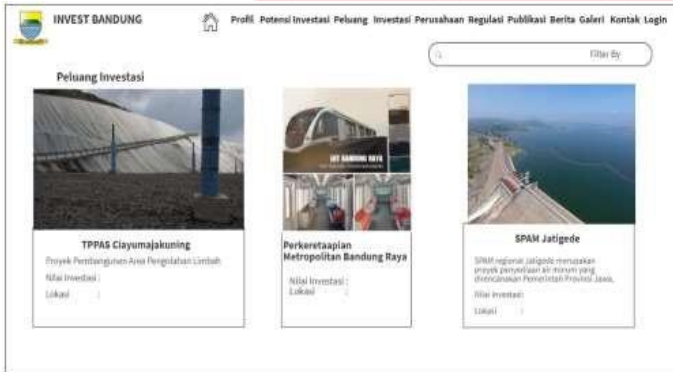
INVEST BANDUNG

Profil Potensi Investasi Peluang Investasi Perusahaan Regulasi Publikasi Berita Galeri Kontak Login

Filter By

Peluang Investasi

TPPAS Ciayumajakuning

Proyek Pembangunan Area Pengolahan Limbah

Nilai Investasi :

Lokasi :

LRT BANDUNG RAYA

Perkeretaapian Metropolitan Bandung Raya

Nilai Investasi :

Lokasi :

SPAM Jatigede

SPAM regional Jatigede merupakan proyek penyediaan air minum yang direncanakan Pemerintah Provinsi Jawa

Nilai Investasi :

Lokasi :